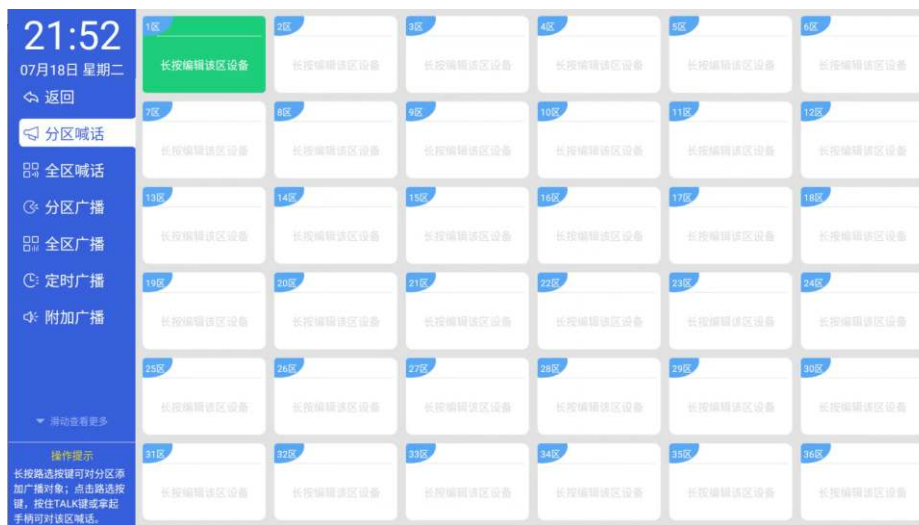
21:52
07月18日 星期二
返回
分区喊话
全区喊话
分区广播
全区广播
定时广播
附加广播
滑动查看更多
操作提示
长按路选按键可对分区添加广播对象；点击路选按键，按住TALK键或拿起手柄可对该区喊话。

1区 长按编辑该区设备
2区 长按编辑该区设备
3区 长按编辑该区设备
4区 长按编辑该区设备
5区 长按编辑该区设备
6区 长按编辑该区设备
7区 长按编辑该区设备
8区 长按编辑该区设备
9区 长按编辑该区设备
10区 长按编辑该区设备
11区 长按编辑该区设备
12区 长按编辑该区设备
13区 长按编辑该区设备
14区 长按编辑该区设备
15区 长按编辑该区设备
16区 长按编辑该区设备
17区 长按编辑该区设备
18区 长按编辑该区设备
19区 长按编辑该区设备
20区 长按编辑该区设备
21区 长按编辑该区设备
22区 长按编辑该区设备
23区 长按编辑该区设备
24区 长按编辑该区设备
25区 长按编辑该区设备
26区 长按编辑该区设备
27区 长按编辑该区设备
28区 长按编辑该区设备
29区 长按编辑该区设备
30区 长按编辑该区设备
31区 长按编辑该区设备
32区 长按编辑该区设备
33区 长按编辑该区设备
34区 长按编辑该区设备
35区 长按编辑该区设备
36区 长按编辑该区设备